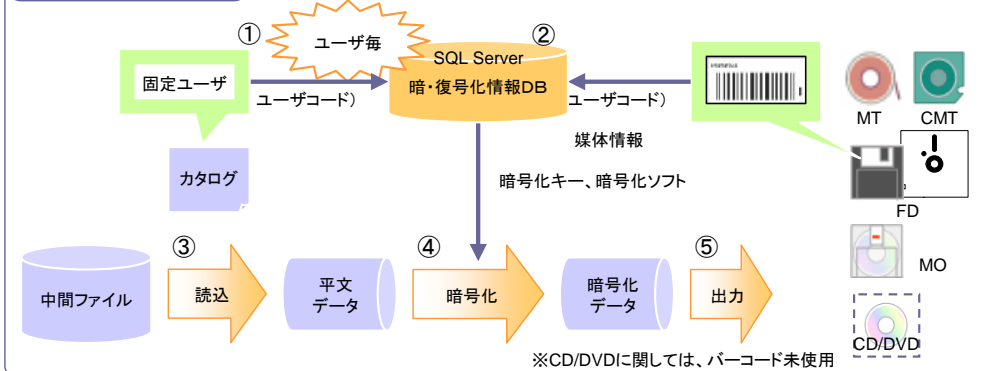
①
ユーザ毎
②
SQL Server
暗・復号化情報DB
固定ユーザ
ユーザコード）
ユーザコード）
媒体情報
カタログ
暗号化キー、暗号化ソフト
MT
CMT
FD
MO
CD/DVD
③
読込
④
暗号化
⑤
出力
中間ファイル
平文
データ
暗号化
データ
※CD/DVDに関しては、バーコード未使用